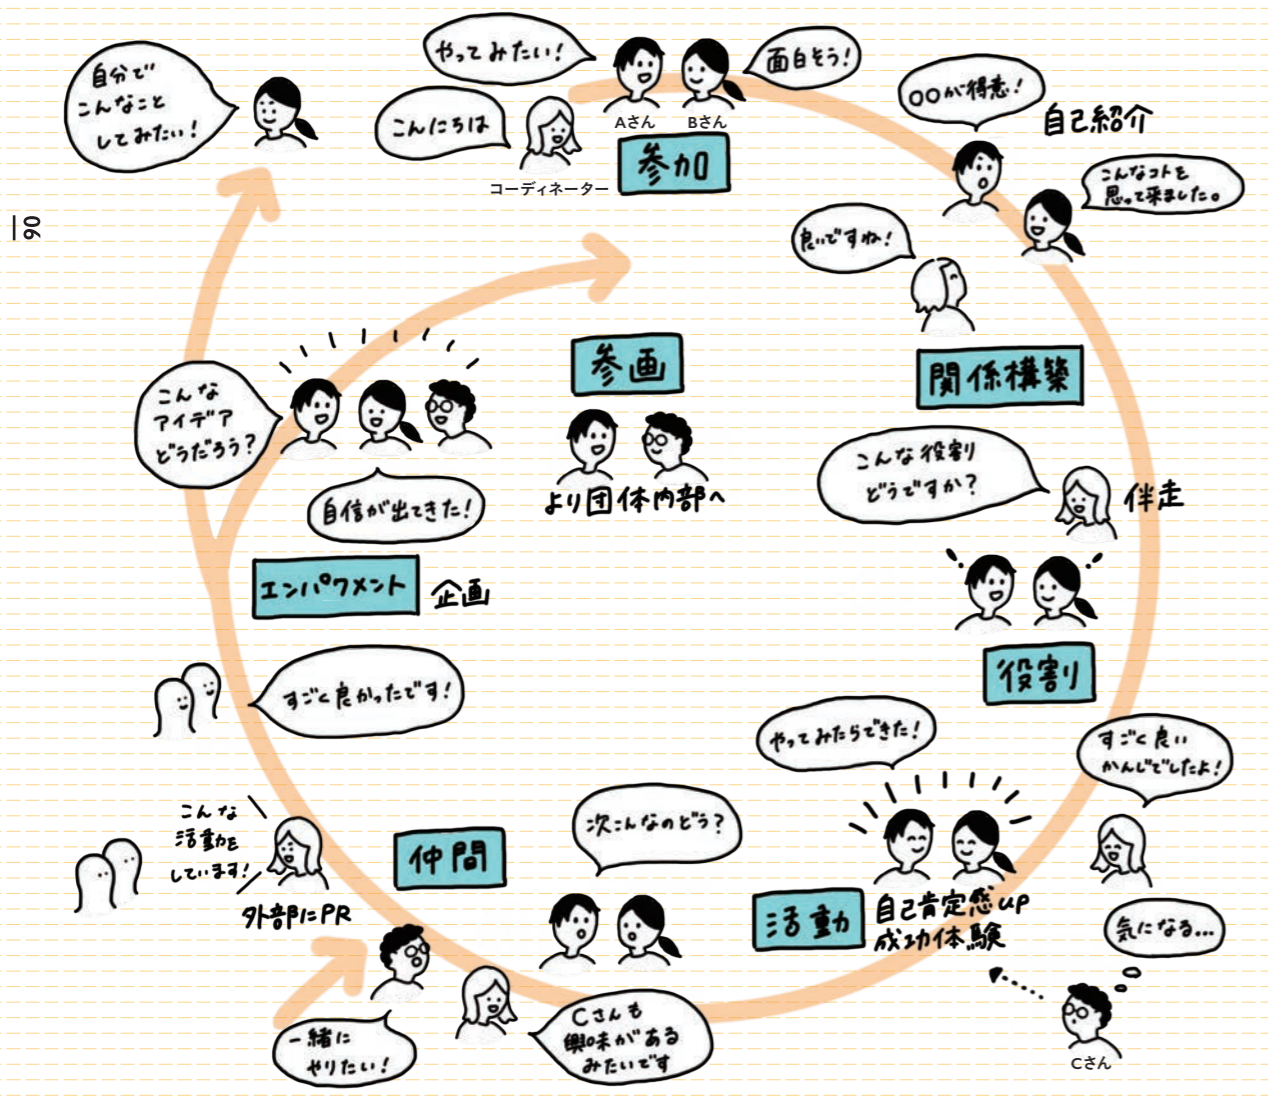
自分でこんなことしてみたい！

やってみたい！

面白そう！

こんにちは

Aさん

Bさん

コーディネーター

参加

〇〇が得意！

自己紹介

こんなコトを思って来ました。

良いですね！

06

関係構築

参画

こんなアイデアどうだろう？

より団体内部へ

自信が出てきた！

こんな役割どうですか？

伴走

エンパワメント

企画

役割

すごく良かったです！

やってみたらできた！

すごく良いかんじでしたよ！

こんな活動をしています！

仲間

次こんなのどう？

外部にPR

活動

自己肯定感UP
成功体験

気になる…

一緒にやりたい！

Cさんも興味があるみたいです

Cさん